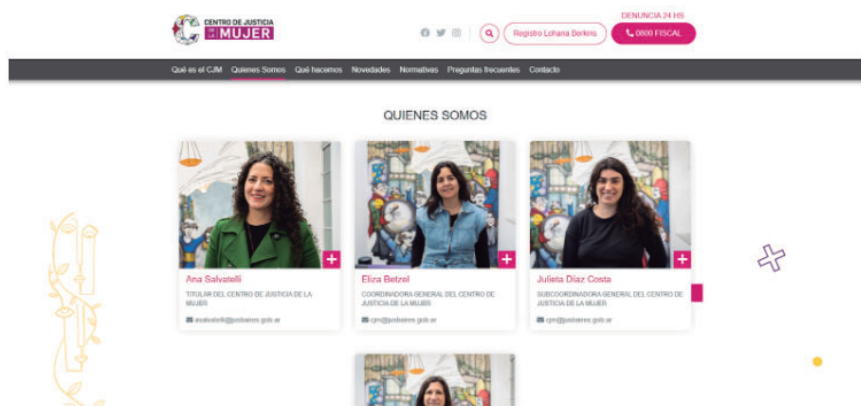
CENTRO DE JUSTICIA DE LA MUJER

DENUNCIA 24 HS

Registro Lohana Berkins

0800 FISCAL

Qué es el CJM Quienes Somos Qué hacemos Novedades Normativas Preguntas frecuentes Contacto

QUIENES SOMOS

+

Ana Salvatelli

TITULAR DEL CENTRO DE JUSTICIA DE LA MUJER

asalvatelli@jusbaires.gob.ar

+

Eliza Betzel

COORDINADORA GENERAL DEL CENTRO DE JUSTICIA DE LA MUJER

cjm@jusbaires.gob.ar

+

Julieta Díaz Costa

SUBCOORDINADORA GENERAL DEL CENTRO DE JUSTICIA DE LA MUJER

cjm@jusbaires.gob.ar